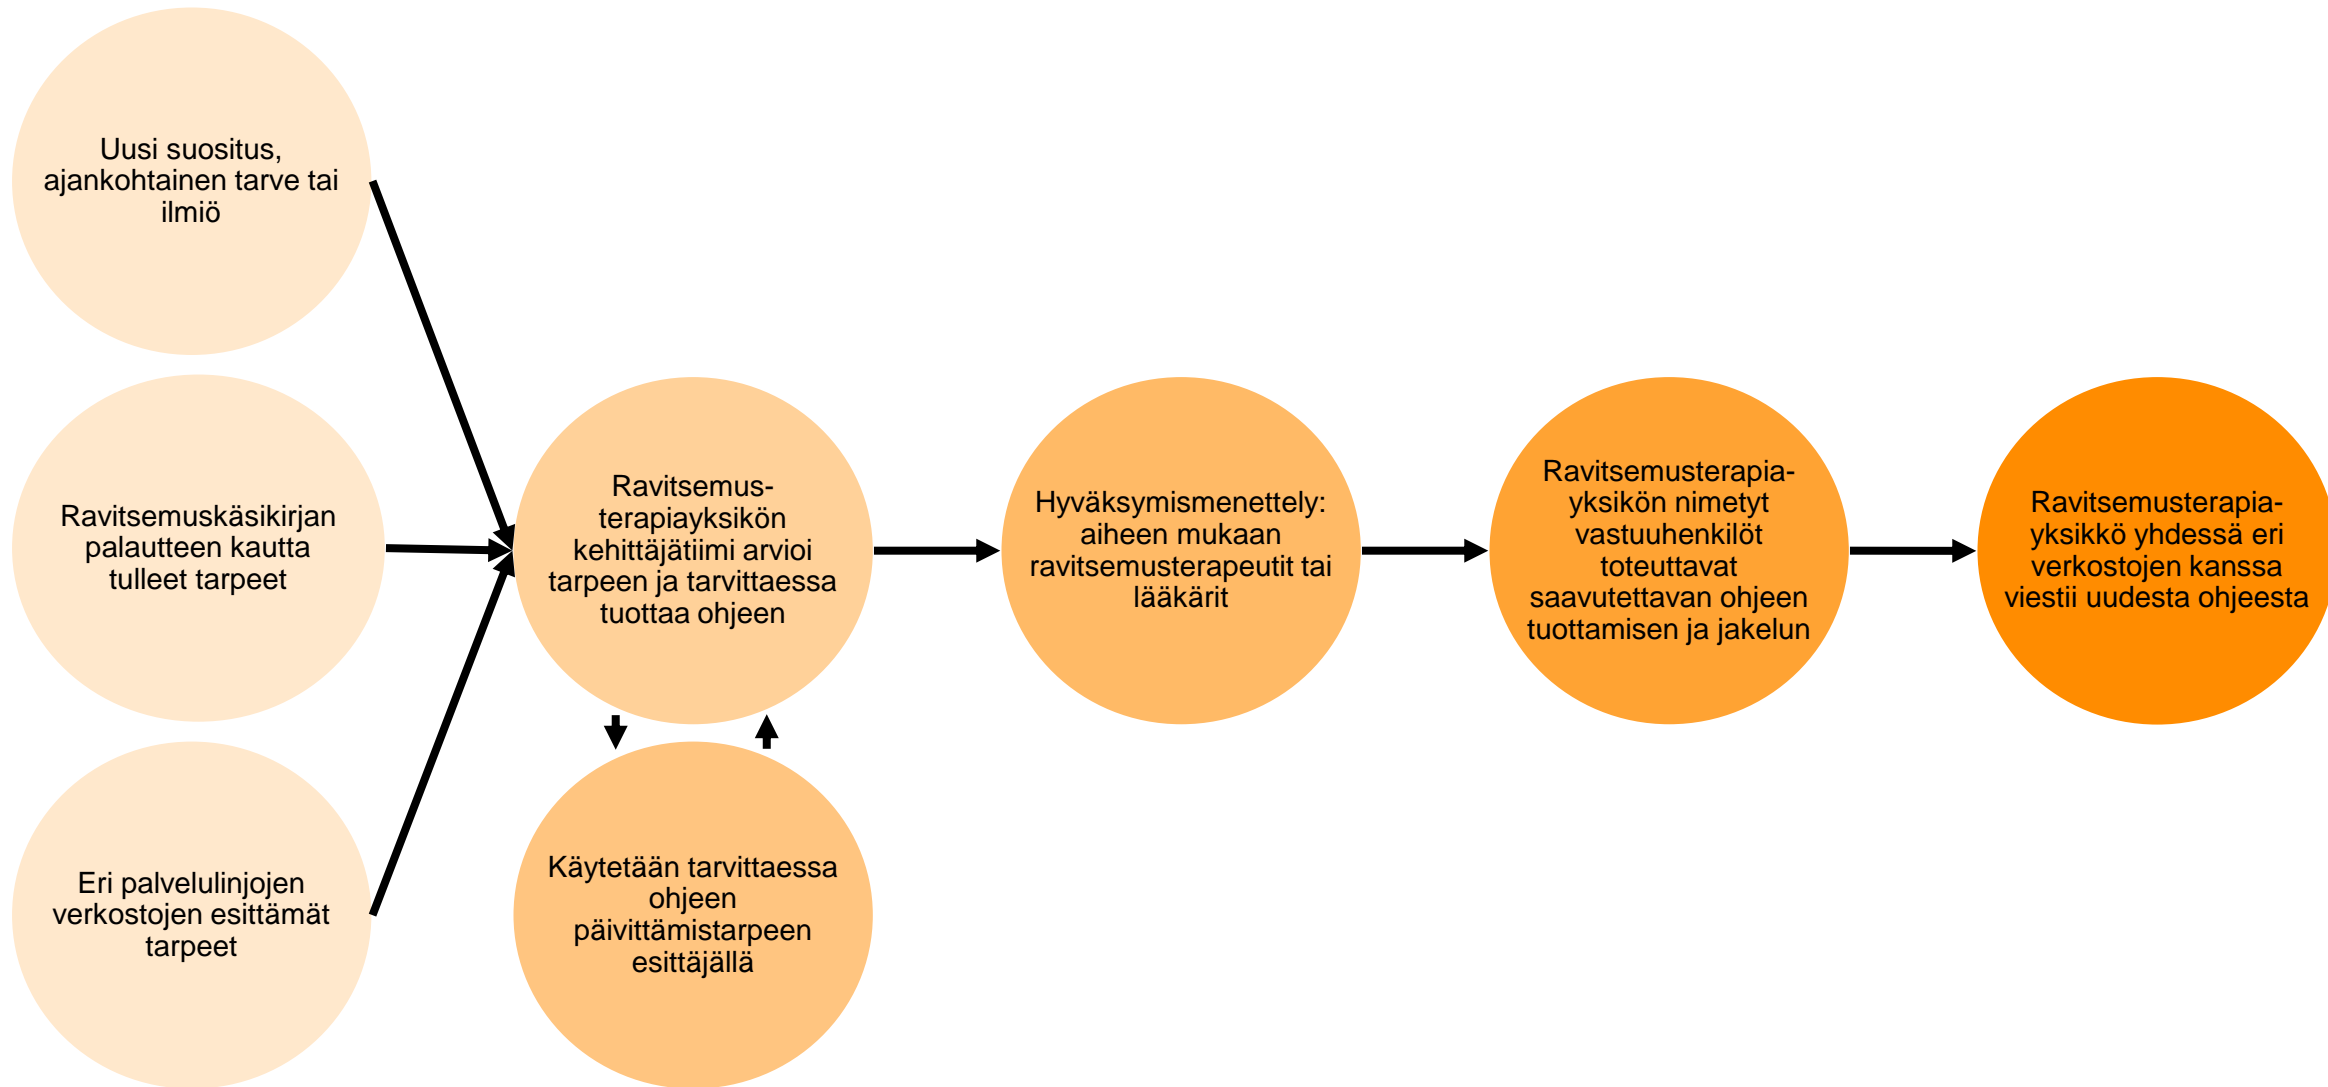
Uusi suositus, ajankohtainen tarve tai ilmiö

Ravitsemuskäsikirjan palautteen kautta tulleet tarpeet

Eri palvelulinjojen verkostojen esittämät tarpeet

Ravitsemusterapiayksikön kehittäjätiimi arvioi tarpeen ja tarvittaessa tuottaa ohjeen

Käytetään tarvittaessa ohjeen päivittämistarpeen esittäjällä

Hyväksymismenettely: aiheen mukaan ravitsemusterapeutit tai lääkärit

Ravitsemusterapia-yksikön nimetyt vastuuhenkilöt toteuttavat saavutettavan ohjeen tuottamisen ja jakelun

Ravitsemusterapia-yksikkö yhdessä eri verkostojen kanssa viestii uudesta ohjeesta